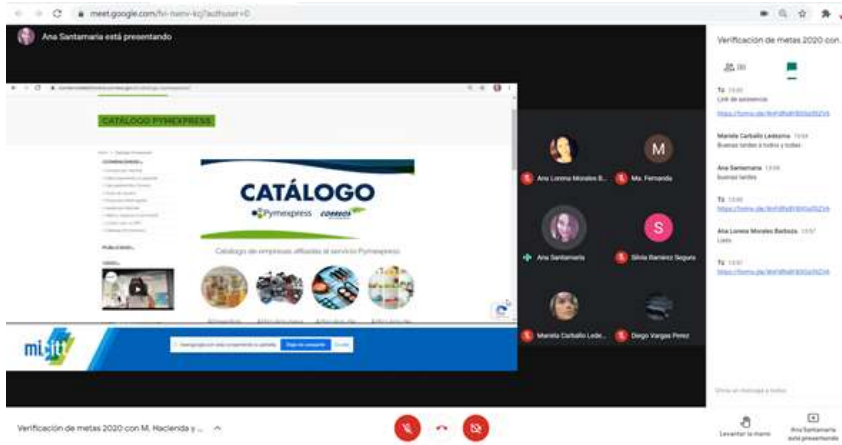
meet.google.com/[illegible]

Ana Santamaria está presentando

CATÁLOGO PYMEXPRESS

CATÁLOGO

Pymexpress CORREOS

Catálogo de empresas afiliadas al servicio Pymexpress

PUBLICIDAD

micitt

Dejar de compartir

Ana Lorena Morales B...

M

Ma. Fernanda

Ana Santamaria

S

Silvia Ramirez Segura

Mariela Carballo Lede...

Diego Vargas Perez

Verificación de metas 2020 con...

Tú 13:55
Link de asistencia
https://forms.gle/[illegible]

Mariela Carballo Ledezma 13:56
Buenas tardes a todos y todas

Ana Santamaria 13:56
buenas tardes

Tú 13:56
https://forms.gle/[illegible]

Ana Lorena Morales Barboza 13:57
Listo

Tú 13:57
https://forms.gle/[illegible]

Enviar un mensaje a todos

Verificación de metas 2020 con M. Hacienda y ...

Levantar la mano

Ana Santamaria está presentando